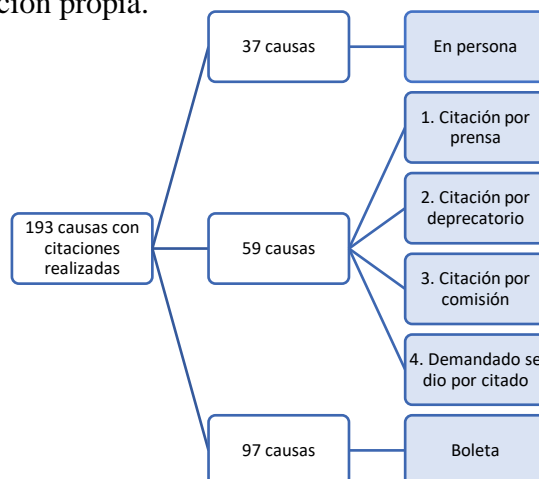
ción propia.

193 causas con citaciones realizadas

37 causas

En persona

59 causas

1. Citación por prensa

2. Citación por deprecatorio

3. Citación por comisión

4. Demandado se dio por citado

97 causas

Boleta